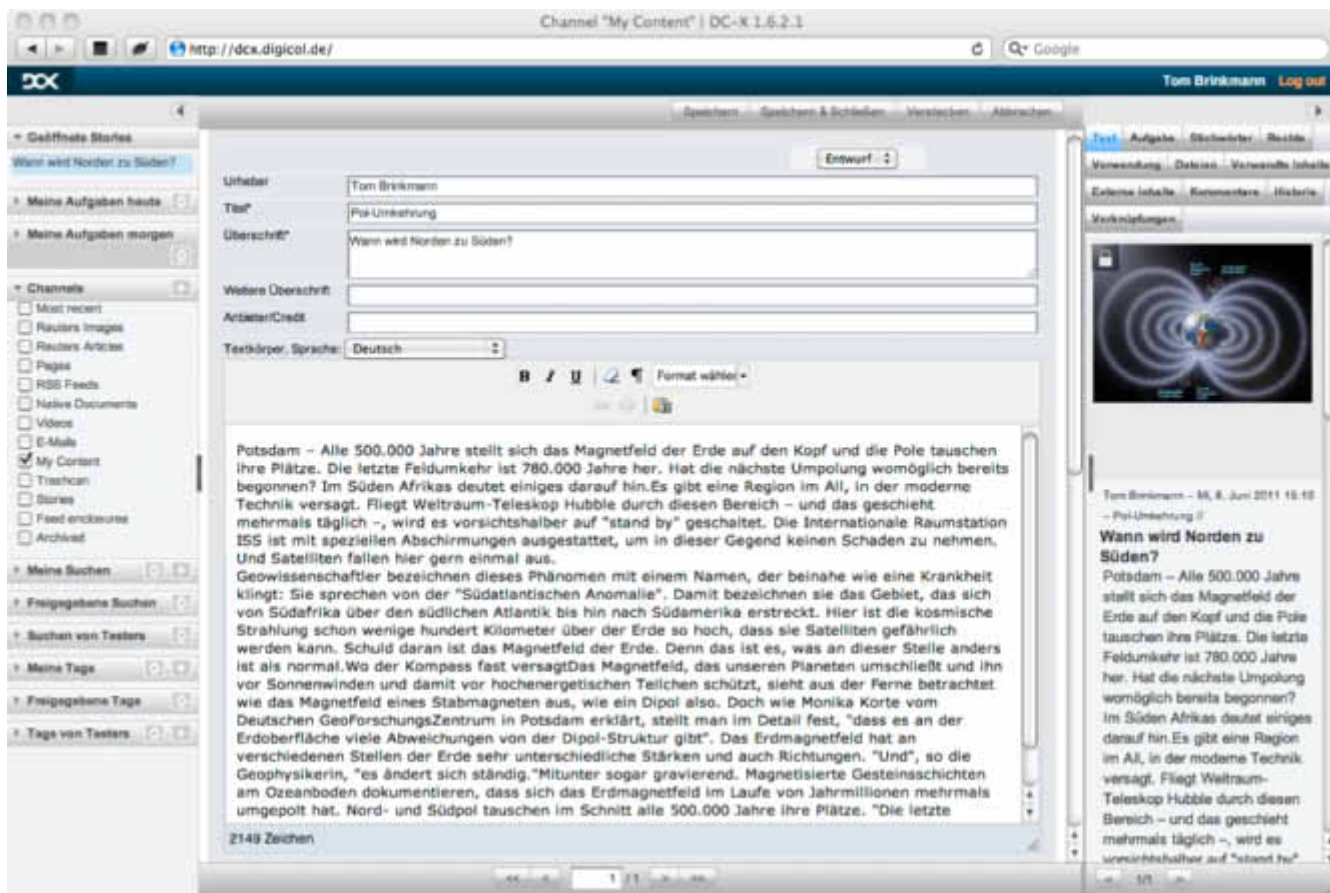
Channel "My Content" | DC-X 1.6.2.1

http://dcx.digicol.de/

Google

DCX

Tom Brinkmann Log out

Speichern Speichern & Schließen Verstecken Abbrechen

Geöffnete Stories
Wann wird Norden zu Süden?

Meine Aufgaben heute

Meine Aufgaben morgen

Channels
Most recent
Reuters Images
Reuters Articles
Pages
RSS Feeds
Native Documents
Videos
E-Mails
My Content
Trashcan
Stories
Feed enclosures
Archived

Meine Suchen

Freigegebene Suchen

Suchen von Testers

Meine Tags

Freigegebene Tags

Tags von Testers

Entwurf

Urheber Tom Brinkmann
Titel* Pol-Umkehrung
Überschrift* Wann wird Norden zu Süden?
Weitere Überschrift
Artikelart/Credit
Textkörper, Sprache: Deutsch

B I U Format wählen

Potsdam – Alle 500.000 Jahre stellt sich das Magnetfeld der Erde auf den Kopf und die Pole tauschen ihre Plätze. Die letzte Feldumkehr ist 780.000 Jahre her. Hat die nächste Umpolung womöglich bereits begonnen? Im Süden Afrikas deutet einiges darauf hin.Es gibt eine Region im All, in der moderne Technik versagt. Fliegt Weltraum-Teleskop Hubble durch diesen Bereich – und das geschieht mehrmals täglich –, wird es vorsichtshalber auf "stand by" geschaltet. Die Internationale Raumstation ISS ist mit speziellen Abschirmungen ausgestattet, um in dieser Gegend keinen Schaden zu nehmen. Und Satelliten fallen hier gern einmal aus.
Geowissenschaftler bezeichnen dieses Phänomen mit einem Namen, der beinahe wie eine Krankheit klingt: Sie sprechen von der "Südatlantischen Anomalie". Damit bezeichnen sie das Gebiet, das sich von Südafrika über den südlichen Atlantik bis hin nach Südamerika erstreckt. Hier ist die kosmische Strahlung schon wenige hundert Kilometer über der Erde so hoch, dass sie Satelliten gefährlich werden kann. Schuld daran ist das Magnetfeld der Erde. Denn das ist es, was an dieser Stelle anders ist als normal.Wo der Kompass fast versagtDas Magnetfeld, das unseren Planeten umschließt und ihn vor Sonnenwinden und damit vor hochenergetischen Teilchen schützt, sieht aus der Ferne betrachtet wie das Magnetfeld eines Stabmagneten aus, wie ein Dipol also. Doch wie Monika Korte vom Deutschen GeoForschungsZentrum in Potsdam erklärt, stellt man im Detail fest, "dass es an der Erdoberfläche viele Abweichungen von der Dipol-Struktur gibt". Das Erdmagnetfeld hat an verschiedenen Stellen der Erde sehr unterschiedliche Stärken und auch Richtungen. "Und", so die Geophysikerin, "es ändert sich ständig."Mitunter sogar gravierend. Magnetisierte Gesteinsschichten am Ozeanboden dokumentieren, dass sich das Erdmagnetfeld im Laufe von Jahrmillionen mehrmals umgepolt hat. Nord- und Südpol tauschen im Schnitt alle 500.000 Jahre ihre Plätze. "Die letzte

2149 Zeichen

1 / 1

Text Aufgabe Stichwörter Rechte Verwendung Dateien Verwandte Inhalte Externe Inhalte Kommentare Historie Verknüpfungen

Tom Brinkmann – Mi, 8. Juni 2011 15:18 – Pol-Umkehrung //

Wann wird Norden zu Süden?
Potsdam – Alle 500.000 Jahre stellt sich das Magnetfeld der Erde auf den Kopf und die Pole tauschen ihre Plätze. Die letzte Feldumkehr ist 780.000 Jahre her. Hat die nächste Umpolung womöglich bereits begonnen? Im Süden Afrikas deutet einiges darauf hin.Es gibt eine Region im All, in der moderne Technik versagt. Fliegt Weltraum-Teleskop Hubble durch diesen Bereich – und das geschieht mehrmals täglich –, wird es vorsichtshalber auf "stand by"

1/1